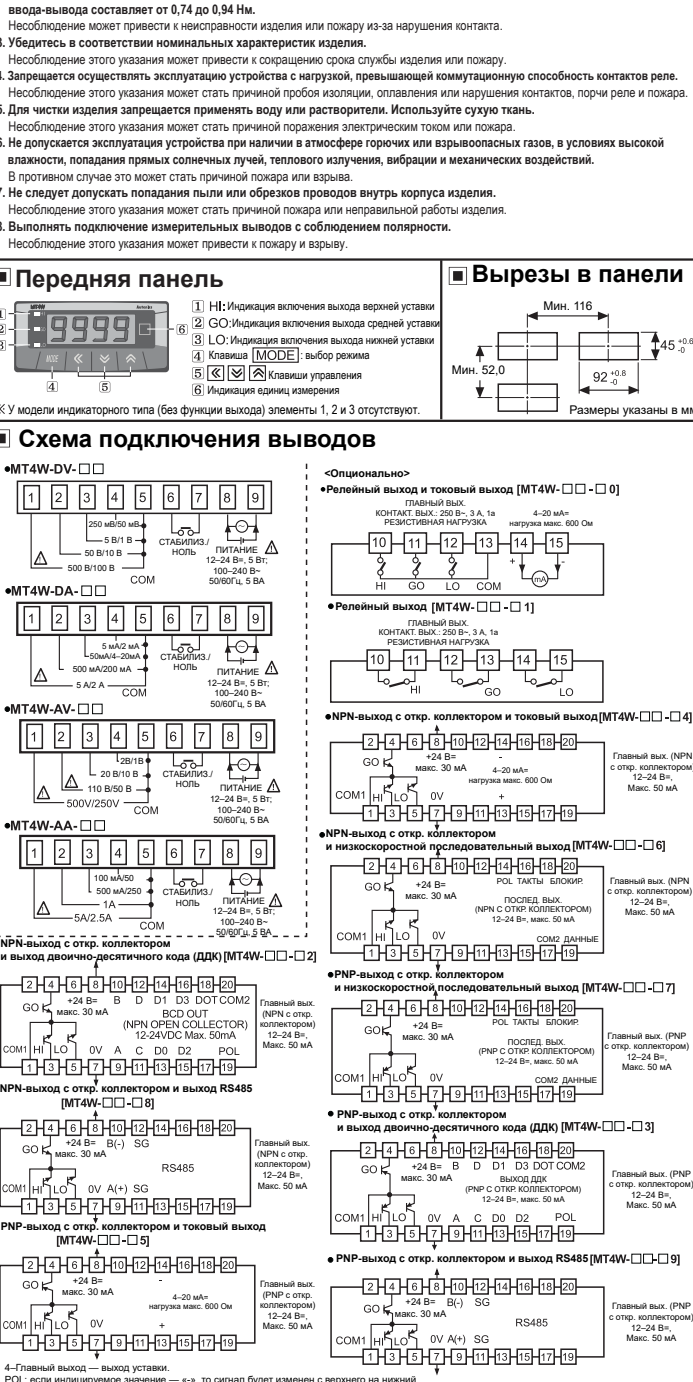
ввода-вывода составляет от 0,74 до 0,94 Нм.
Несоблюдение может привести к неисправности изделия или пожару из-за нарушения контакта.

3. Убедитесь в соответствии номинальных характеристик изделия.
Несоблюдение этого указания может привести к сокращению срока службы изделия или пожару.

4. Запрещается осуществлять эксплуатацию устройства с нагрузкой, превышающей коммутационную способность контактов реле.
Несоблюдение этого указания может стать причиной пробоя изоляции, оплавления или нарушения контактов, порчи реле и пожара.

5. Для чистки изделия запрещается применять воду или растворители. Используйте сухую ткань.
Несоблюдение этого указания может стать причиной поражения электрическим током или пожара.

6. Не допускается эксплуатация устройства при наличии в атмосфере горючих или взрывоопасных газов, в условиях высокой влажности, попадания прямых солнечных лучей, теплового излучения, вибрации и механических воздействий.
В противном случае это может стать причиной пожара или взрыва.

7. Не следует допускать попадания пыли или обрезков проводов внутрь корпуса изделия.
Несоблюдение этого указания может стать причиной пожара или неправильной работы изделия.

8. Выполнять подключение измерительных выводов с соблюдением полярности.
Несоблюдение этого указания может привести к пожару и взрыву.

■ Передняя панель

1 2 3 9999 6 MODE 4 5 Autonics

1 HI: Индикация включения выхода верхней уставки
2 GO: Индикация включения выхода средней уставки
3 LO: Индикация включения выхода нижней уставки
4 Клавиша MODE : выбор режима
5 Клавиши управления
6 Индикация единиц измерения
※ У модели индикаторного типа (без функции выхода) элементы 1, 2 и 3 отсутствуют.

■ Вырезы в панели

Мин. 116
$45^{+0.6}_{-0}$
Мин. 52,0
$92^{+0.8}_{-0}$
Размеры указаны в мм

■ Схема подключения выводов

●MT4W-DV-□□
1 2 3 4 5 6 7 8 9
250 мВ/50 мВ
5 В/1 В
50 В/10 В
500 В/100 В
COM
СТАБИЛИЗ./НОЛЬ
ПИТАНИЕ 12–24 В=, 5 Вт; 100–240 В~ 50/60Гц, 5 ВА

●MT4W-DA-□□
1 2 3 4 5 6 7 8 9
5 мА/2 мА
50мА/4–20мА
500 мА/200 мА
5 А/2 А
COM
СТАБИЛИЗ./НОЛЬ
ПИТАНИЕ 12–24 В=, 5 Вт; 100–240 В~ 50/60Гц, 5 ВА

●MT4W-AV-□□
1 2 3 4 5 6 7 8 9
2В/1В
20 В/10 В
110 В/50 В
500V/250V
COM
СТАБИЛИЗ./НОЛЬ
ПИТАНИЕ 12–24 В=, 5 Вт; 100–240 В~ 50/60Гц, 5 ВА

●MT4W-AA-□□
1 2 3 4 5 6 7 8 9
100 мА/50
500 мА/250
1A
5A/2.5A
COM
СТАБИЛИЗ./НОЛЬ
ПИТАНИЕ 12–24 В=, 5 Вт; 100–240 В~ 50/60Гц, 5 ВА

●NPN-выход с откр. коллектором и выход двоично-десятичного кода (ДДК) [MT4W-□□-□2]
2 4 6 8 10 12 14 16 18 20
GO +24 В= макс. 30 мА B D D1 D3 DOT COM2
BCD OUT (NPN OPEN COLLECTOR) 12-24VDC Max. 50mA
COM1 HI LO 0V A C D0 D2 POL
1 3 5 7 9 11 13 15 17 19
Главный вых. (NPN с откр. коллектором) 12–24 В=, Макс. 50 мА

●NPN-выход с откр. коллектором и выход RS485 [MT4W-□□-□8]
2 4 6 8 10 12 14 16 18 20
GO +24 В= макс. 30 мА B(-) SG
RS485
COM1 HI LO 0V A(+) SG
1 3 5 7 9 11 13 15 17 19
Главный вых. (NPN с откр. коллектором) 12–24 В=, Макс. 50 мА

●PNP-выход с откр. коллектором и токовый выход [MT4W-□□-□5]
2 4 6 8 10 12 14 16 18 20
GO +24 В= макс. 30 мА -
4–20 мА= нагрузка макс. 600 Ом
COM1 HI LO 0V +
1 3 5 7 9 11 13 15 17 19
Главный вых. (PNP с откр. коллектором) 12–24 В=, Макс. 50 мА

<Опционально>
●Релейный выход и токовый выход [MT4W-□□-□0]
ГЛАВНЫЙ ВЫХ. КОНТАКТ. ВЫХ.: 250 В~, 3 А, 1а РЕЗИСТИВНАЯ НАГРУЗКА
4–20 мА= нагрузка макс. 600 Ом
10 11 12 13 14 15
HI GO LO COM mA

●Релейный выход [MT4W-□□-□1]
ГЛАВНЫЙ ВЫХ. КОНТАКТ. ВЫХ.: 250 В~, 3 А, 1а РЕЗИСТИВНАЯ НАГРУЗКА
10 11 12 13 14 15
HI GO LO

●NPN-выход с откр. коллектором и токовый выход[MT4W-□□-□4]
2 4 6 8 10 12 14 16 18 20
GO +24 В= макс. 30 мА -
4–20 мА= нагрузка макс. 600 Ом
COM1 HI LO 0V +
1 3 5 7 9 11 13 15 17 19
Главный вых. (NPN с откр. коллектором) 12–24 В=, Макс. 50 мА

●NPN-выход с откр. коллектором и низкоскоростной последовательный выход [MT4W-□□-□6]
2 4 6 8 10 12 14 16 18 20
GO +24 В= макс. 30 мА POL ТАКТЫ БЛОКИР.
ПОСЛЕД. ВЫХ. (NPN С ОТКР. КОЛЛЕКТОРОМ) 12–24 В=, макс. 50 мА
COM1 HI LO 0V COM2 ДАННЫЕ
1 3 5 7 9 11 13 15 17 19
Главный вых. (NPN с откр. коллектором) 12–24 В=, Макс. 50 мА

●PNP-выход с откр. коллектором и низкоскоростной последовательный выход [MT4W-□□-□7]
2 4 6 8 10 12 14 16 18 20
GO +24 В= макс. 30 мА POL ТАКТЫ БЛОКИР.
ПОСЛЕД. ВЫХ. (PNP С ОТКР. КОЛЛЕКТОРОМ) 12–24 В=, макс. 50 мА
COM1 HI LO 0V COM2 ДАННЫЕ
1 3 5 7 9 11 13 15 17 19
Главный вых. (PNP с откр. коллектором) 12–24 В=, Макс. 50 мА

● PNP-выход с откр. коллектором и выход двоично-десятичного кода (ДДК) [MT4W-□□-□3]
2 4 6 8 10 12 14 16 18 20
GO +24 В= макс. 30 мА B D D1 D3 DOT COM2
ВЫХОД ДДК (PNP С ОТКР. КОЛЛЕКТОРОМ) 12–24 В=, макс. 50 мА
COM1 HI LO 0V A C D0 D2 POL
1 3 5 7 9 11 13 15 17 19
Главный вых. (PNP с откр. коллектором) 12–24 В=, Макс. 50 мА

● PNP-выход с откр. коллектором и выход RS485[MT4W-□□-□9]
2 4 6 8 10 12 14 16 18 20
GO +24 В= макс. 30 мА B(-) SG
RS485
COM1 HI LO 0V A(+) SG
1 3 5 7 9 11 13 15 17 19
Главный вых. (PNP с откр. коллектором) 12–24 В=, Макс. 50 мА

4–Главный выход — выход уставки.
POL: если индицируемое значение — «-», то сигнал будет изменен с верхнего на нижний.